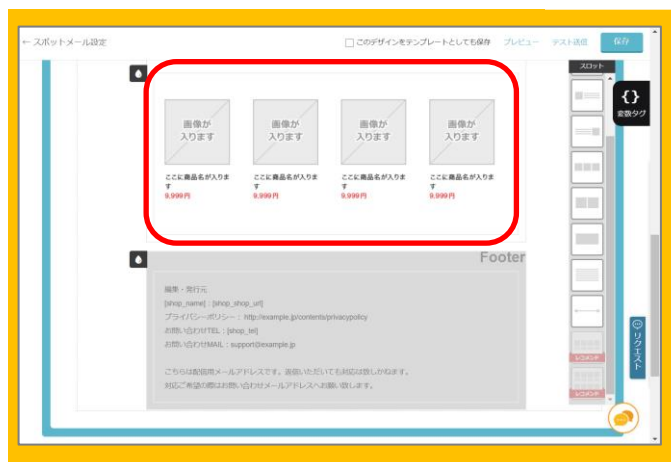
← スポットメール設定

このデザインをテンプレートとしても保存 プレビュー テスト送信 保存

スロット

{}
変数タグ

画像が入ります

ここに商品名が入ります
9,999円

画像が入ります

ここに商品名が入ります
9,999円

画像が入ります

ここに商品名が入ります
9,999円

画像が入ります

ここに商品名が入ります
9,999円

Footer

編集・発行元
[shop_name]：[shop_shop_url]
プライバシーポリシー：http://example.jp/contents/privacypolicy
お問い合わせTEL：[shop_tel]
お問い合わせMAIL：support@example.jp

こちらは配信用メールアドレスです。返信いただいても対応は致しかねます。
対応ご希望の際はお問い合わせメールアドレスへお願い致します。

リクエスト

レコメンド
レコメンド